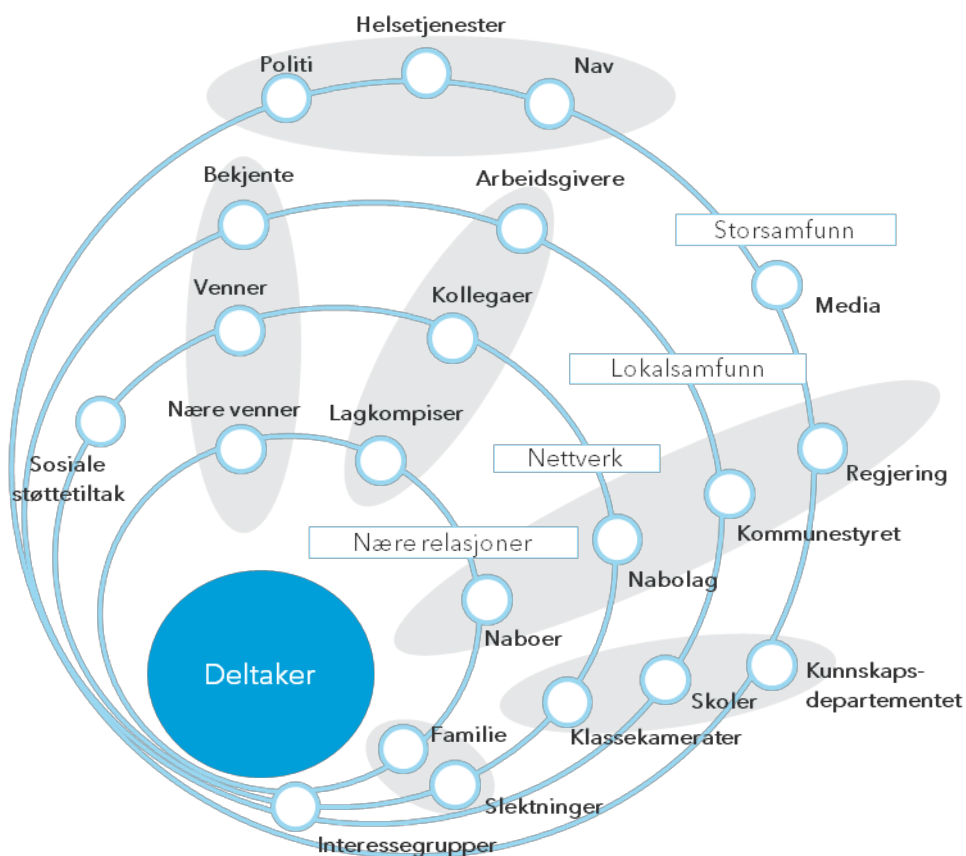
Helsetjenester
Politi
Nav
Bekjente
Arbeidsgivere
Storsamfunn
Media
Venner
Kollegaer
Lokalsamfunn
Sosiale støttetiltak
Nære venner
Lagkompiser
Nettverk
Regjering
Kommunestyret
Nære relasjoner
Nabolag
Naboer
Deltaker
Kunnskapsdepartementet
Skoler
Familie
Klassekamerater
Slektninger
Interessegrupper